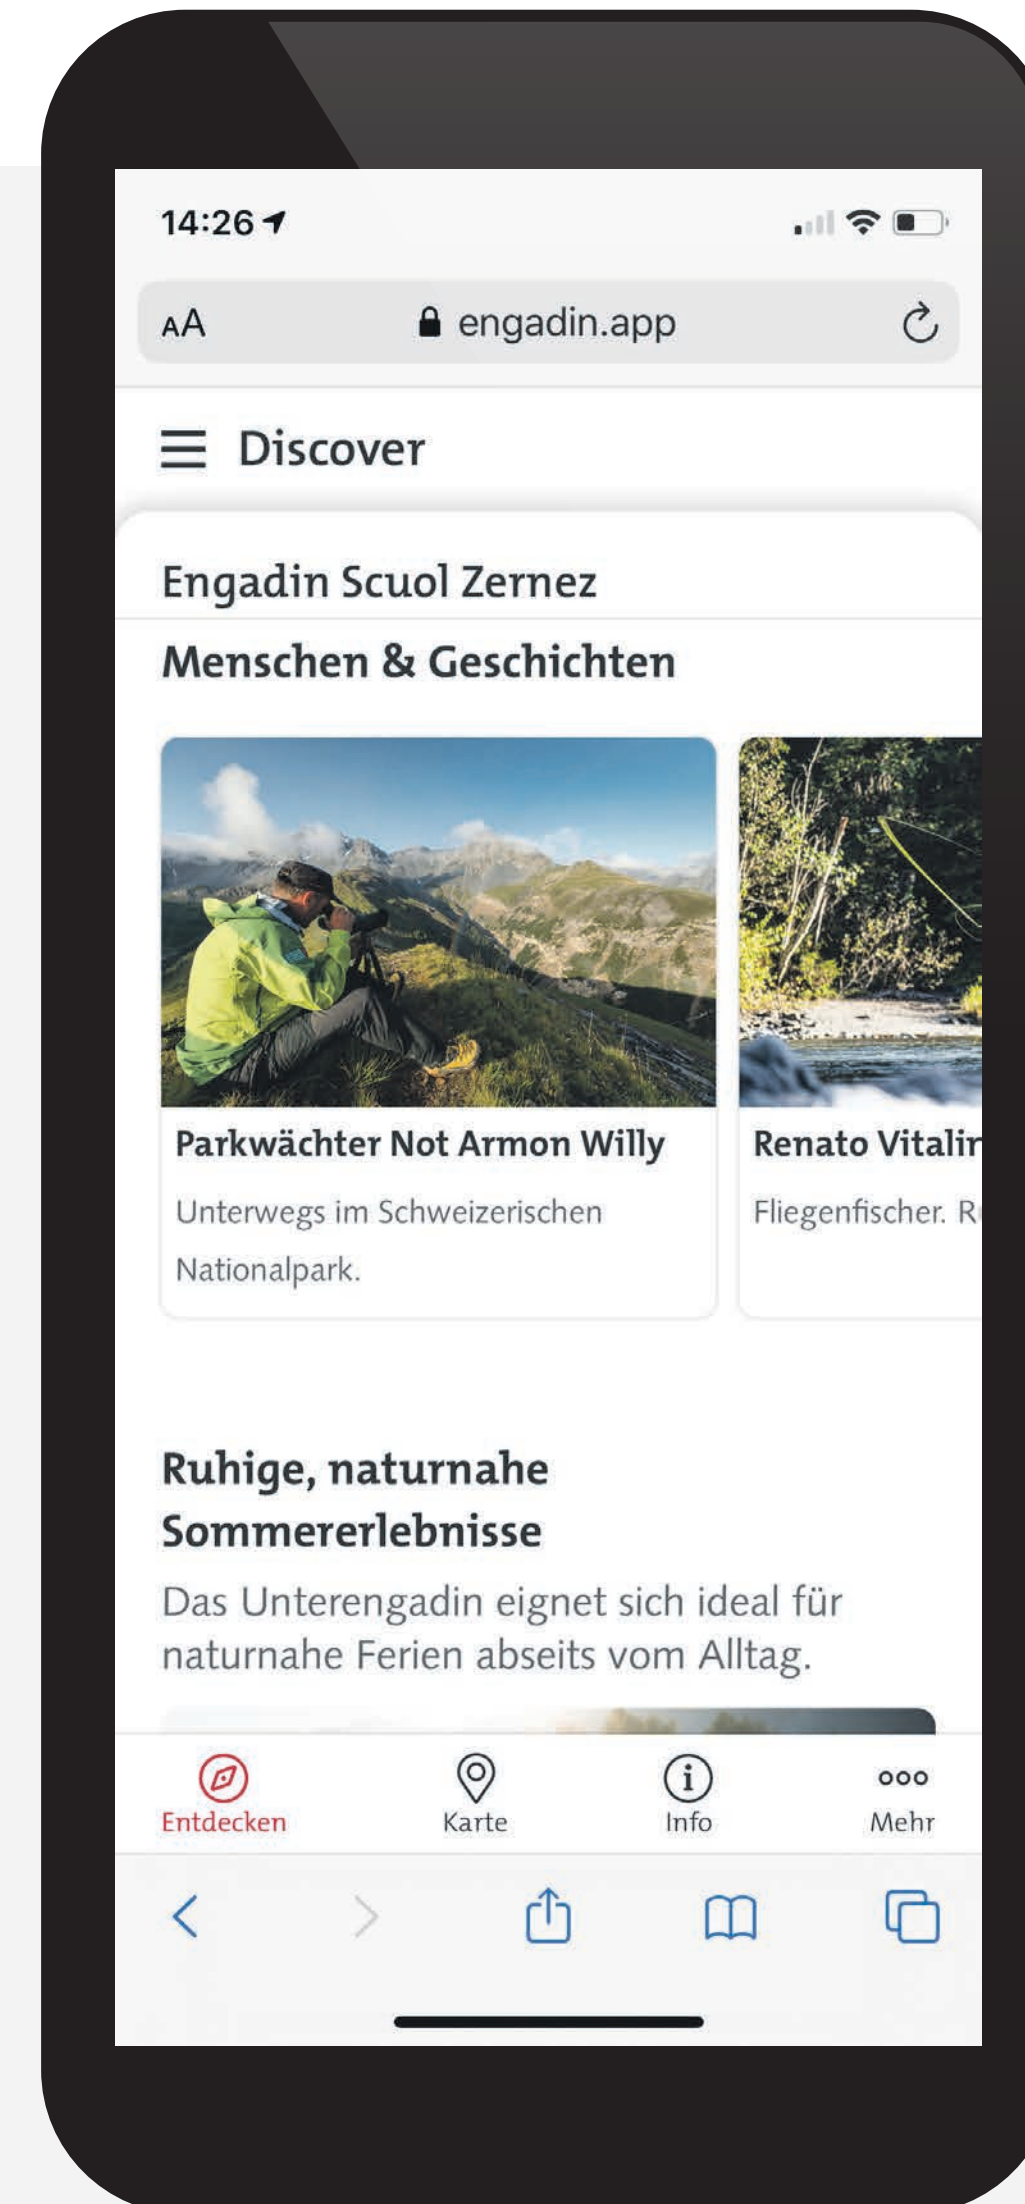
14:26

AA engadin.app

Discover

Engadin Scuol Zernez

Menschen & Geschichten

Parkwächter Not Armon Willy

Unterwegs im Schweizerischen Nationalpark.

Renato Vitalir

Fliegenfischer. R

Ruhige, naturnahe Sommererlebnisse

Das Unterengadin eignet sich ideal für naturnahe Ferien abseits vom Alltag.

Entdecken Karte Info Mehr